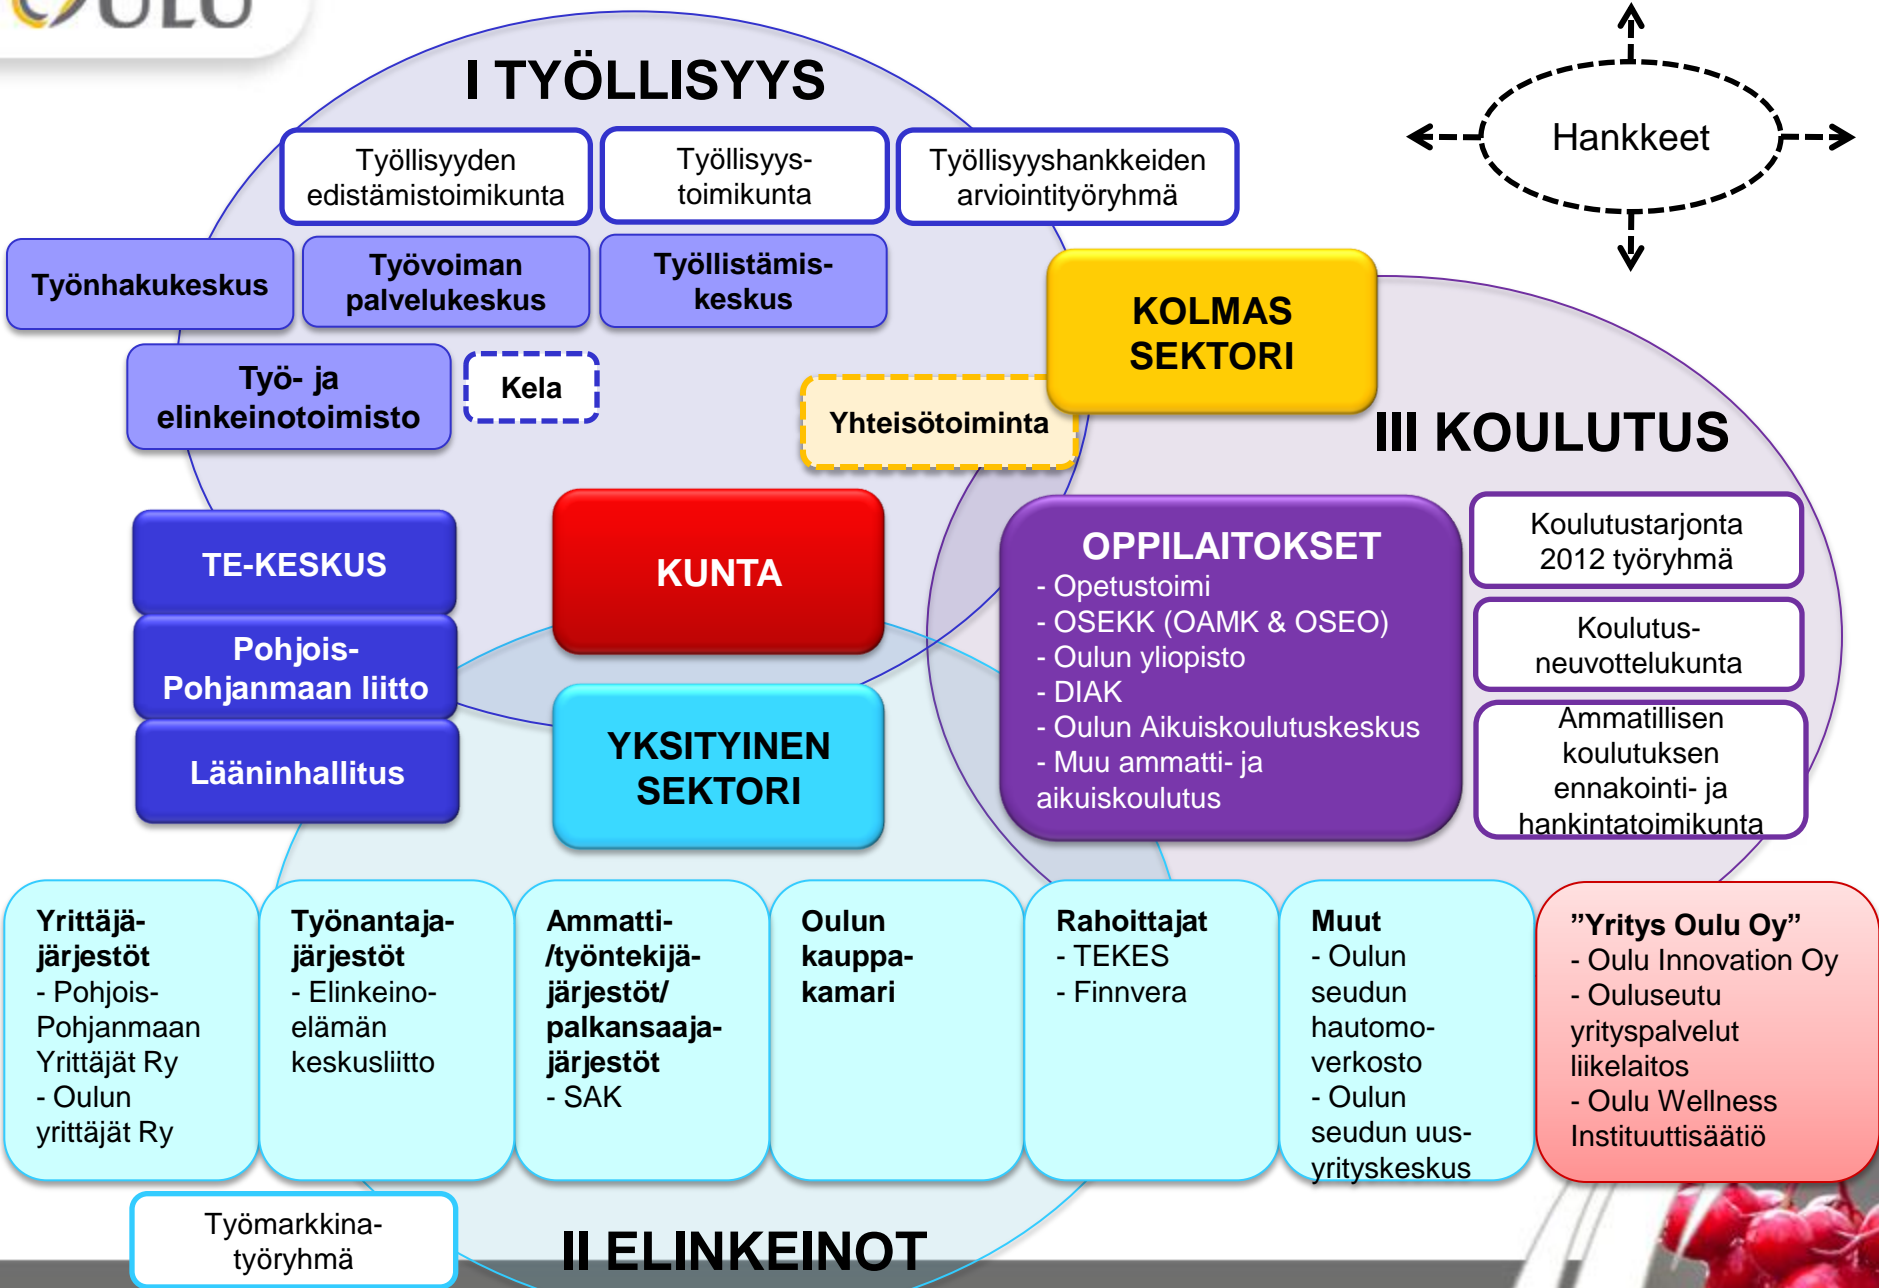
OULU

I TYÖLLISYYS

Hankkeet

Työllisyyden edistämistoimikunta

Työllisyystoimikunta

Työllisyyshankkeiden arviointityöryhmä

Työnhakukeskus

Työvoiman palvelukeskus

Työllistämiskeskus

KOLMAS SEKTORI

Työ- ja elinkeinotoimisto

Kela

Yhteisötoiminta

III KOULUTUS

TE-KESKUS

KUNTA

OPPILAITOKSET
- Opetustoimi
- OSEKK (OAMK & OSEO)
- Oulun yliopisto
- DIAK
- Oulun Aikuiskoulutuskeskus
- Muu ammatti- ja aikuiskoulutus

Koulutustarjonta 2012 työryhmä

Koulutusneuvottelukunta

Ammatillisen koulutuksen ennakointi- ja hankintatoimikunta

Pohjois-Pohjanmaan liitto

Lääninhallitus

YKSITYINEN SEKTORI

Yrittäjäjärjestöt
- Pohjois-Pohjanmaan Yrittäjät Ry
- Oulun yrittäjät Ry

Työnantajajärjestöt
- Elinkeinoelämän keskusliitto

Ammatti-/työntekijäjärjestöt/palkansaajajärjestöt
- SAK

Oulun kauppakamari

Rahoittajat
- TEKES
- Finnvera

Muut
- Oulun seudun hautomoverkosto
- Oulun seudun uusyrityskeskus

”Yritys Oulu Oy”
- Oulu Innovation Oy
- Ouluseutu yrityspalvelut liikelaitos
- Oulu Wellness Instituuttisäätiö

Työmarkkinatyöryhmä

II ELINKEINOT